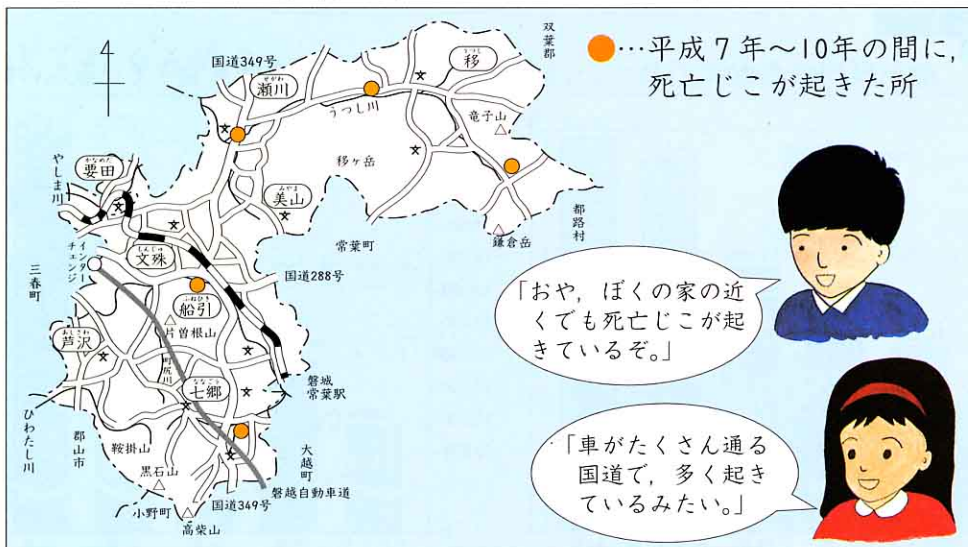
…平成７年～10年の間に，死亡じこが起きた所

双葉郡

国道349号

うつり
移

せがわ
瀬川

うつし川

竜子山

移ヶ岳

わらだ
要田

やしま川

みやま
美山

都路村

鎌倉岳

常葉町

インターチェンジ

もんじゅ
文殊

三春町

国道288号

ふねひき
船引

片曽根山

あしざわ
芦沢

大滝根川

七郷

磐城常葉駅

ひわたし川

郡山市

鞍掛山

大越町

黒石山

磐越自動車道

国道349号

小野町

高柴山

「おや，ぼくの家の近くでも死亡じこが起きているぞ。」

「車がたくさん通る国道で，多く起きているみたい。」